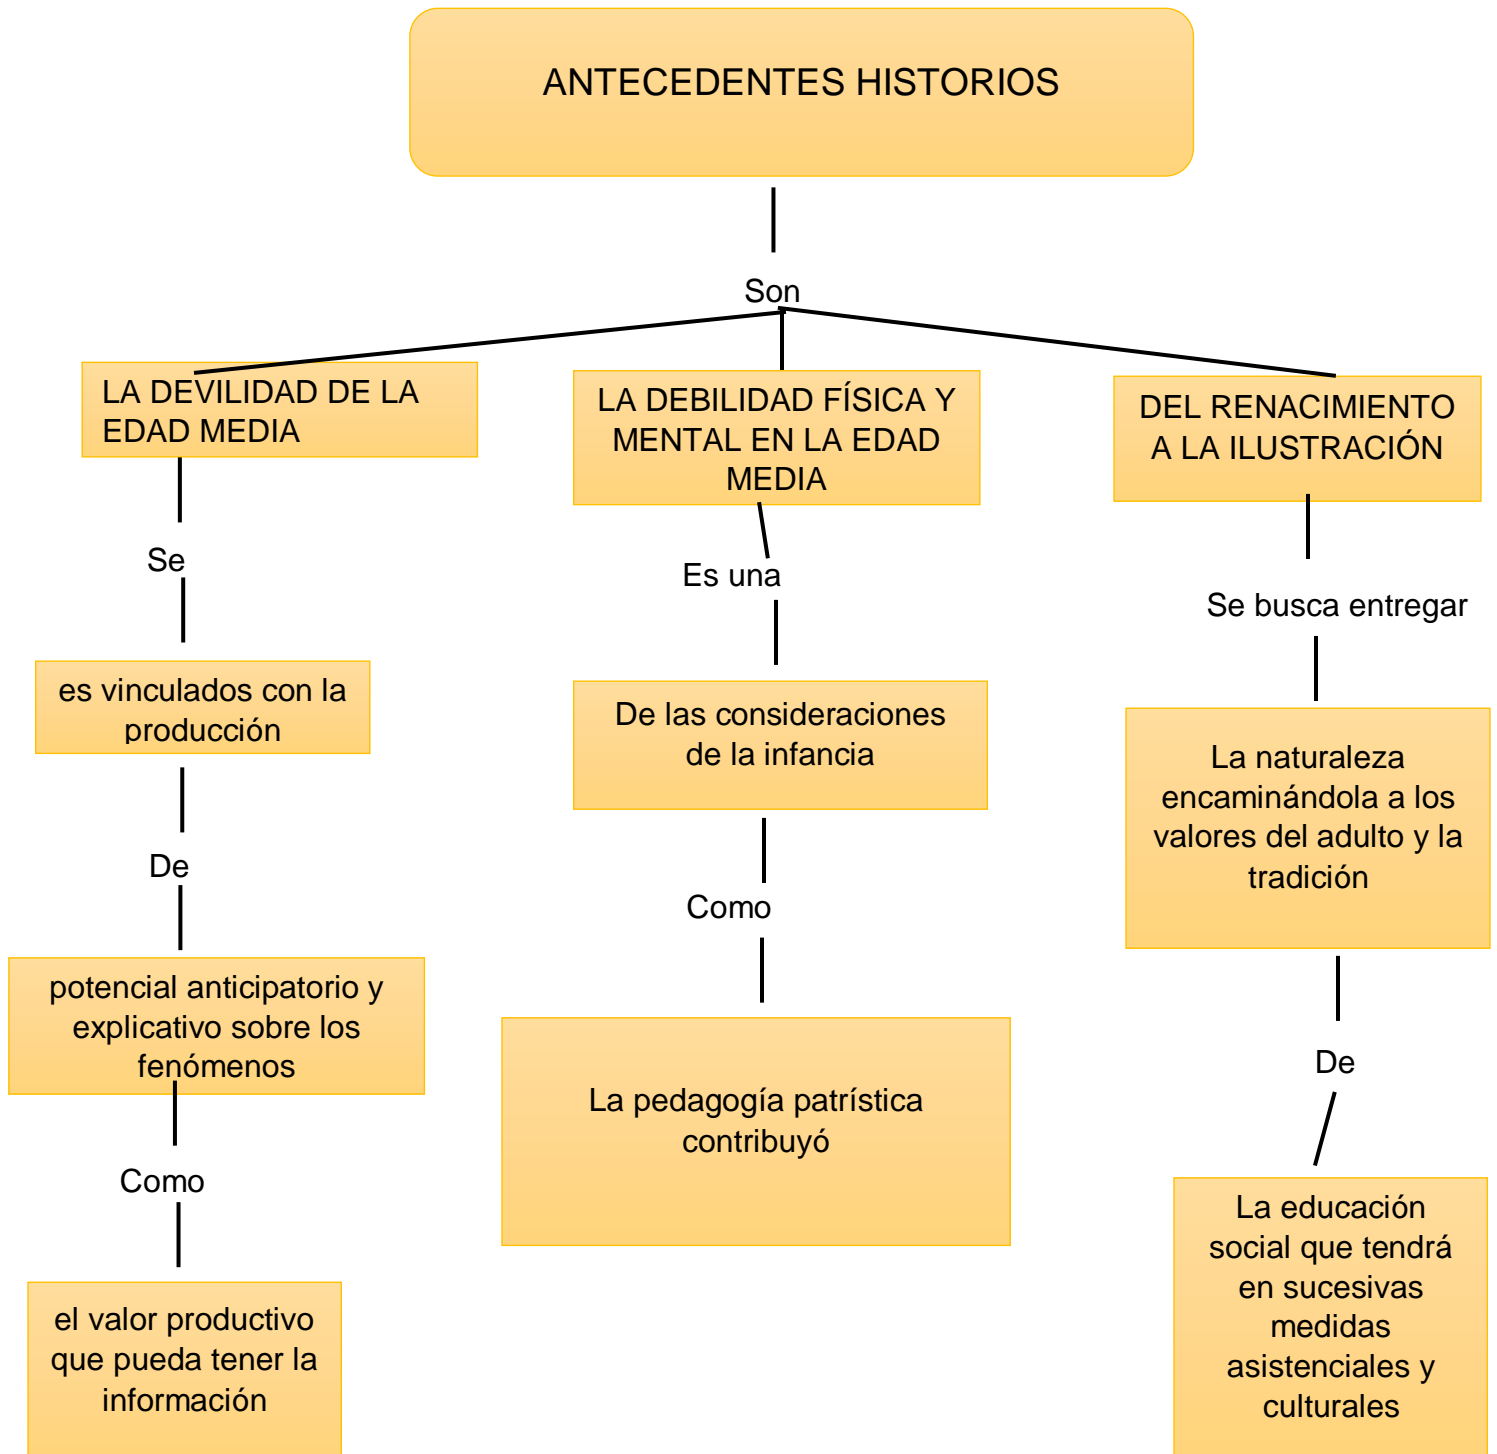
ANTECEDENTES HISTORIOS

Son

LA DEVILIDAD DE LA EDAD MEDIA

Se

es vinculados con la producción

De

potencial anticipatorio y explicativo sobre los fenómenos

Como

el valor productivo que pueda tener la información

LA DEBILIDAD FÍSICA Y MENTAL EN LA EDAD MEDIA

Es una

De las consideraciones de la infancia

Como

La pedagogía patrística contribuyó

DEL RENACIMIENTO A LA ILUSTRACIÓN

Se busca entregar

La naturaleza encaminándola a los valores del adulto y la tradición

De

La educación social que tendrá en sucesivas medidas asistenciales y culturales